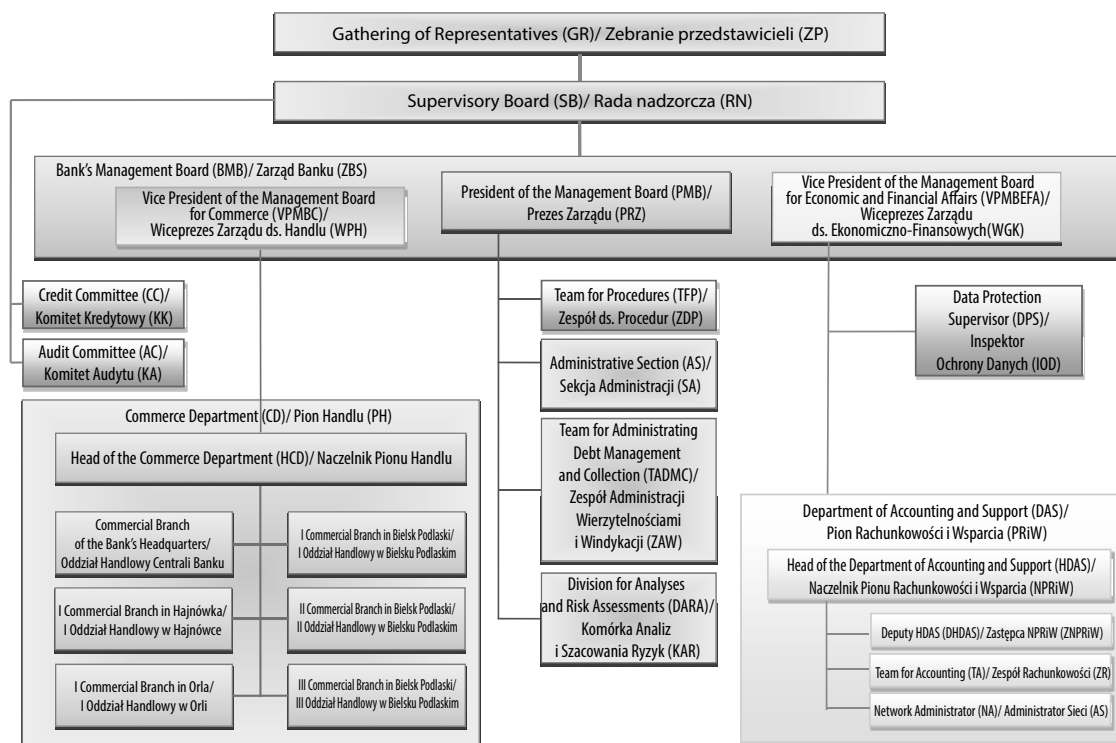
Gathering of Representatives (GR)/ Zebranie przedstawicieli (ZP)

Supervisory Board (SB)/ Rada nadzorcza (RN)

Bank's Management Board (BMB)/ Zarząd Banku (ZBS)

Vice President of the Management Board for Commerce (VPMBC)/ Wiceprezes Zarządu ds. Handlu (WPH)

President of the Management Board (PMB)/ Prezes Zarządu (PRZ)

Vice President of the Management Board for Economic and Financial Affairs (VPMBEFA)/ Wiceprezes Zarządu ds. Ekonomiczno-Finansowych(WGK)

Credit Committee (CC)/ Komitet Kredytowy (KK)

Audit Committee (AC)/ Komitet Audytu (KA)

Team for Procedures (TFP)/ Zespół ds. Procedur (ZDP)

Administrative Section (AS)/ Sekcja Administracji (SA)

Team for Administrating Debt Management and Collection (TADMC)/ Zespół Administracji Wierzytelnościami i Windykacji (ZAW)

Division for Analyses and Risk Assessments (DARA)/ Komórka Analiz i Szacowania Ryzyk (KAR)

Data Protection Supervisor (DPS)/ Inspektor Ochrony Danych (IOD)

Commerce Department (CD)/ Pion Handlu (PH)

Head of the Commerce Department (HCD)/ Naczelnik Pionu Handlu

Commercial Branch of the Bank's Headquarters/ Oddział Handlowy Centrali Banku

I Commercial Branch in Bielsk Podlaski/ I Oddział Handlowy w Bielsku Podlaskim

I Commercial Branch in Hajnówka/ I Oddział Handlowy w Hajnówce

II Commercial Branch in Bielsk Podlaski/ II Oddział Handlowy w Bielsku Podlaskim

I Commercial Branch in Orla/ I Oddział Handlowy w Orli

III Commercial Branch in Bielsk Podlaski/ III Oddział Handlowy w Bielsku Podlaskim

Department of Accounting and Support (DAS)/ Pion Rachunkowości i Wsparcia (PRiW)

Head of the Department of Accounting and Support (HDAS)/ Naczelnik Pionu Rachunkowości i Wsparcia (NPRiW)

Deputy HDAS (DHDAS)/ Zastępca NPRiW (ZNPRiW)

Team for Accounting (TA)/ Zespół Rachunkowości (ZR)

Network Administrator (NA)/ Administrator Sieci (AS)